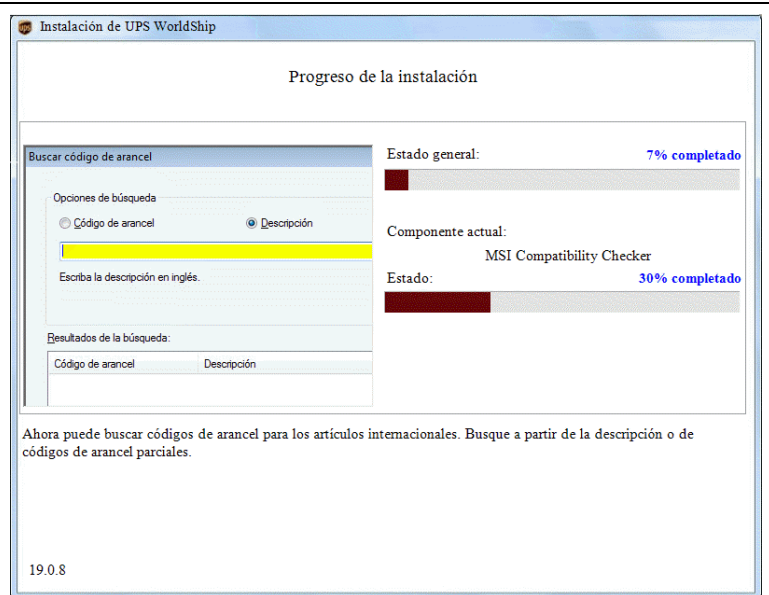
Instalación de UPS WorldShip

Progreso de la instalación

Buscar código de arancel

Opciones de búsqueda

Código de arancel

Descripción

Escriba la descripción en inglés.

Resultados de la búsqueda:

| Código de arancel | Descripción |
|---|---|

Estado general:

7% completado

Componente actual:

MSI Compatibility Checker

Estado:

30% completado

Ahora puede buscar códigos de arancel para los artículos internacionales. Busque a partir de la descripción o de códigos de arancel parciales.

19.0.8